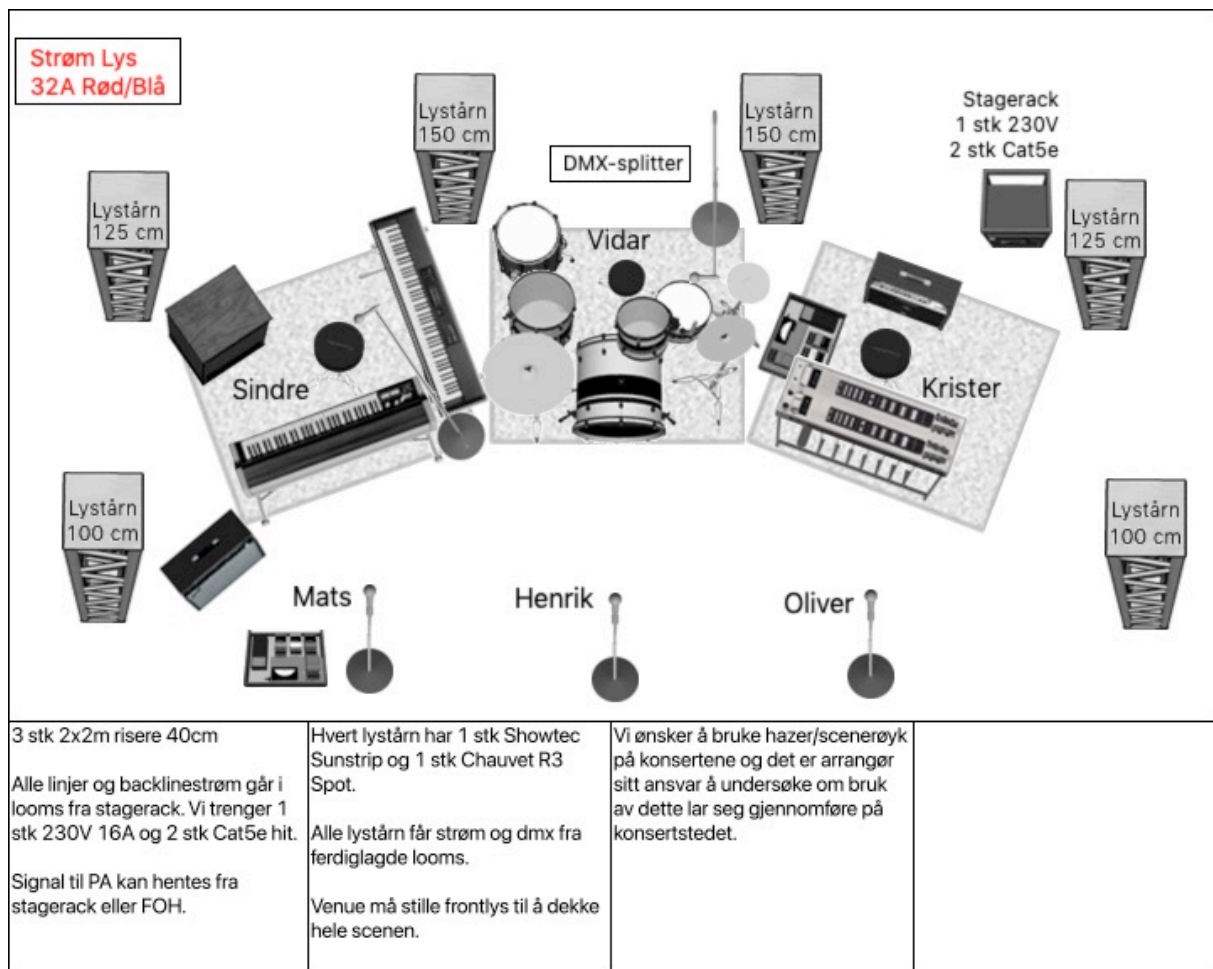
Strøm Lys
32A Rød/Blå

Lystårn
150 cm

Lystårn
150 cm

Stagerack
1 stk 230V
2 stk Cat5e

DMX-splitter

Lystårn
125 cm

Vidar

Lystårn
125 cm

Sindre

Krister

Lystårn
100 cm

Lystårn
100 cm

Mats

Henrik

Oliver

| 3 stk 2x2m risere 40cm<br><br>Alle linjer og backlinestrøm går i looms fra stagerack. Vi trenger 1 stk 230V 16A og 2 stk Cat5e hit.<br><br>Signal til PA kan hentes fra stagerack eller FOH. | Hvert lystårn har 1 stk Showtec Sunstrip og 1 stk Chauvet R3 Spot.<br><br>Alle lystårn får strøm og dmx fra ferdiglagde looms.<br><br>Venue må stille frontlys til å dekke hele scenen. | Vi ønsker å bruke hazer/scenerøyk på konsertene og det er arrangør sitt ansvar å undersøke om bruk av dette lar seg gjennomføre på konsertstedet. | |